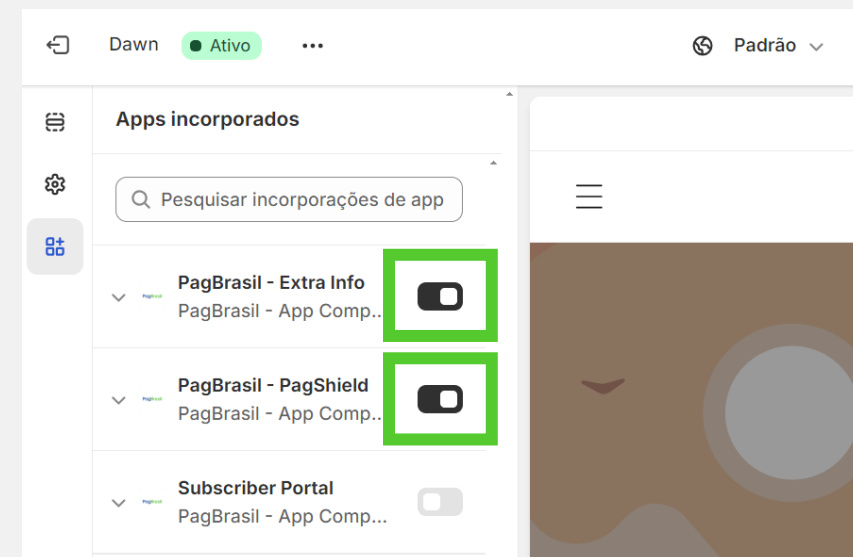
Dawn Ativo ...

Padrão

Apps incorporados

Pesquisar incorporações de app

PagBrasil
PagBrasil - Extra Info
PagBrasil - App Comp...

PagBrasil
PagBrasil - PagShield
PagBrasil - App Comp...

PagBrasil
Subscriber Portal
PagBrasil - App Comp...